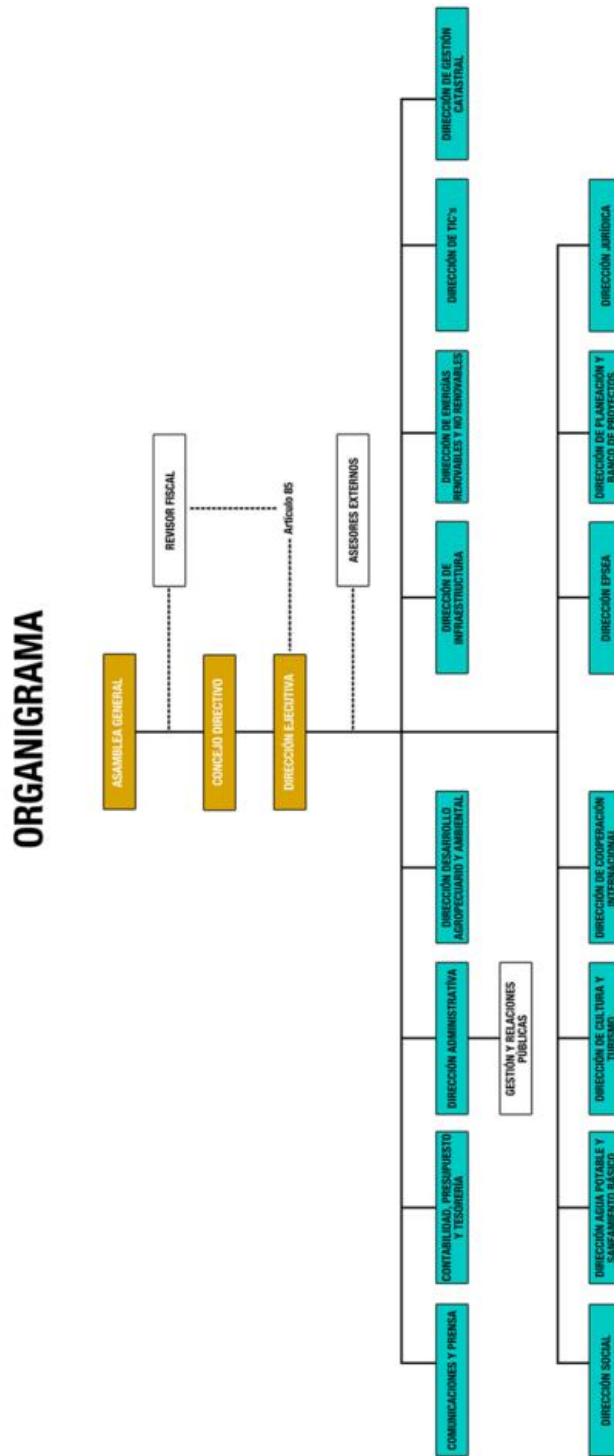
ORGANIGRAMA

ASAMBLEA GENERAL

REVISOR FISCAL

CONCEJO DIRECTIVO

Artículo 85

DIRECCIÓN EJECUTIVA

ASESORES EXTERNOS

DIRECCIÓN DE INFRAESTRUCTURA

DIRECCIÓN DE ENERGÍAS RENOVABLES Y NO RENOVABLES

DIRECCIÓN DE TIC's

DIRECCIÓN DE GESTIÓN CATASTRAL

DIRECCIÓN EPSEA

DIRECCIÓN DE PLANEACIÓN Y BANCO DE PROYECTOS

DIRECCIÓN JURÍDICA

COMUNICACIONES Y PRENSA

CONTABILIDAD, PRESUPUESTO Y TESORERÍA

DIRECCIÓN ADMINISTRATIVA

GESTIÓN Y RELACIONES PÚBLICAS

DIRECCIÓN DESARROLLO AGROPECUARIO Y AMBIENTAL

DIRECCIÓN SOCIAL

DIRECCIÓN AGUA POTABLE Y SANEAMIENTO BÁSICO

DIRECCIÓN DE CULTURA Y TURISMO

DIRECCIÓN DE COOPERACIÓN INTERNACIONAL